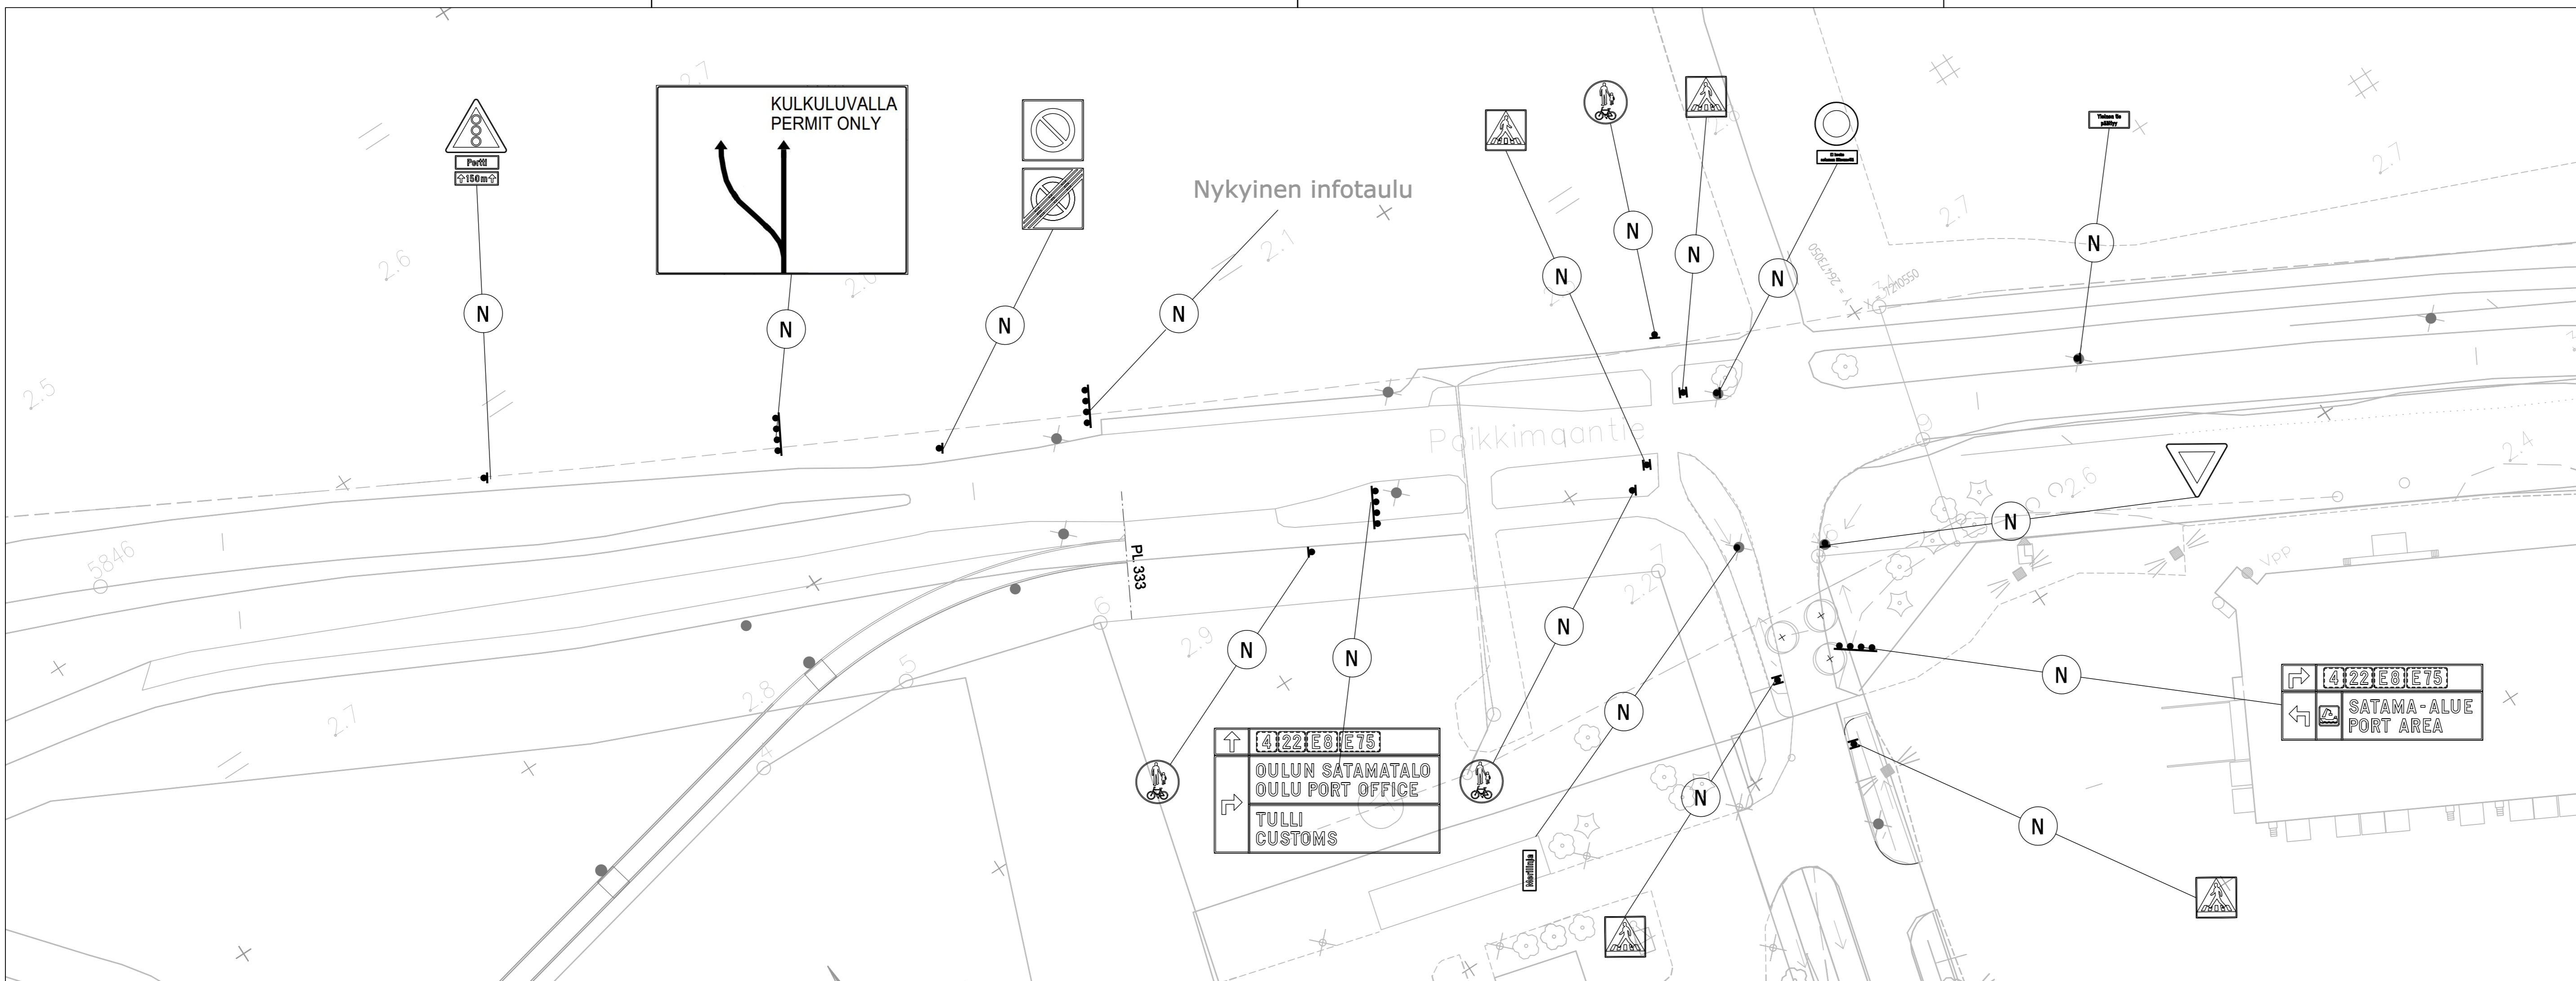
Portti
150m

KULKULUVALLA
PERMIT ONLY

Nykyinen infotaulu

N N N N N N N N N N

Poikkimaantie

PL 333

5846

N N N N N N N N N

4 22 E8 E75
OULUN SATAMATALO
OULU PORT OFFICE
TULLI
CUSTOMS

4 22 E8 E75
SATAMA-ALUE
PORT AREA

2.5 2.6 2.7 2.8 2.9 2.1 2.7 2.4 2.6